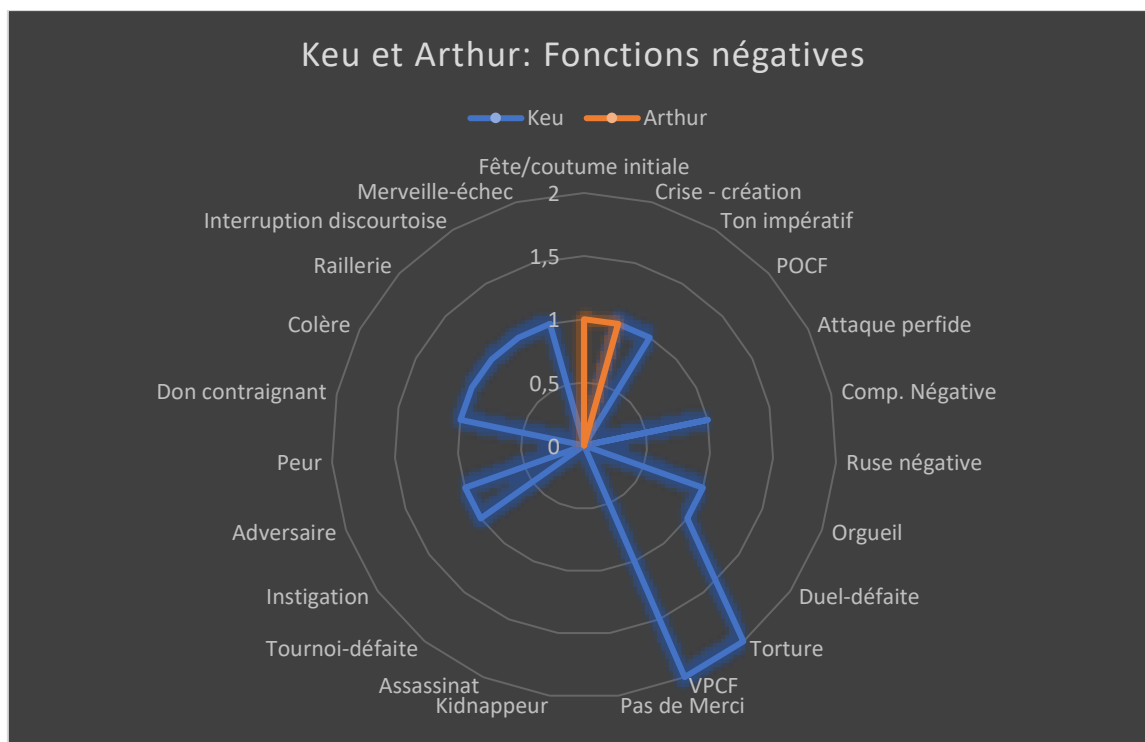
Keu et Arthur: Fonctions négatives

Keu
Arthur

Fête/coutume initiale
Crise - création
Ton impératif
POCF
Attaque perfide
Comp. Négative
Ruse négative
Orgueil
Duel-défaite
Torture
VPCF
Pas de Merci
Kidnappeur
Assassinat
Tournoi-défaite
Instigation
Adversaire
Peur
Don contraignant
Colère
Raillerie
Interruption discourtoise
Merveille-échec

2
1,5
1
0,5
0